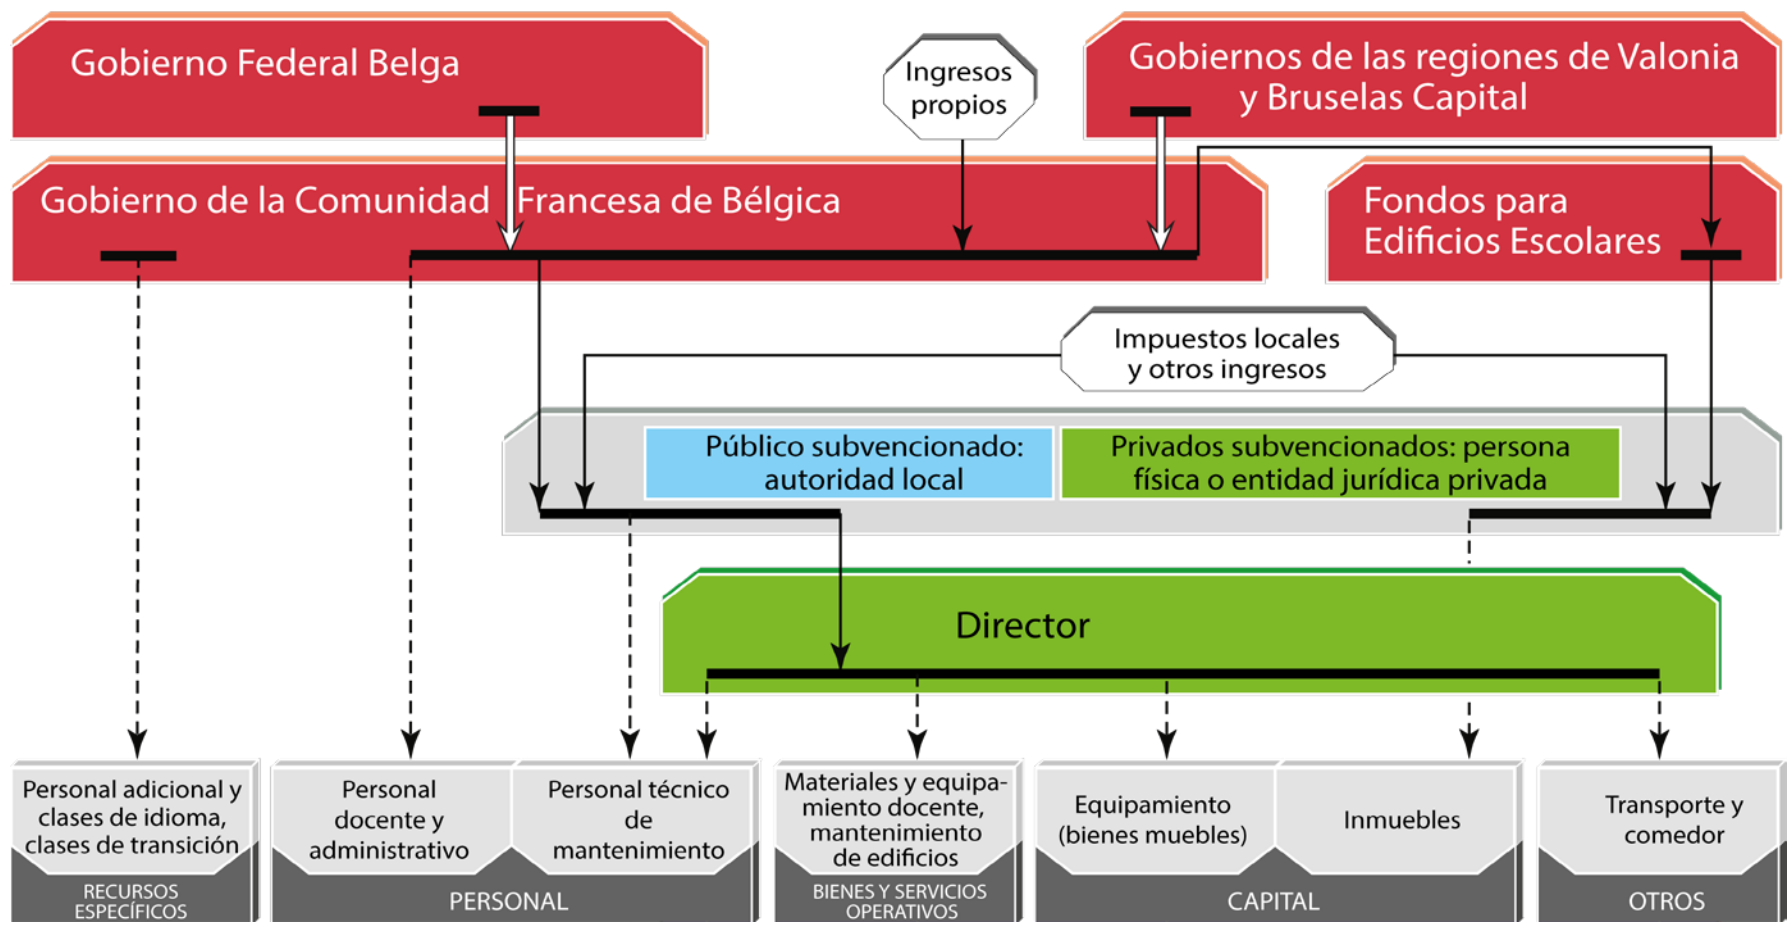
Gobierno Federal Belga

Ingresos propios

Gobiernos de las regiones de Valonia y Bruselas Capital

Gobierno de la Comunidad Francesa de Bélgica

Fondos para Edificios Escolares

Impuestos locales y otros ingresos

Público subvencionado: autoridad local

Privados subvencionados: persona física o entidad jurídica privada

Director

Personal adicional y clases de idioma, clases de transición

RECURSOS ESPECÍFICOS

Personal docente y administrativo

Personal técnico de mantenimiento

PERSONAL

Materiales y equipamiento docente, mantenimiento de edificios

BIENES Y SERVICIOS OPERATIVOS

Equipamiento (bienes muebles)

Inmuebles

CAPITAL

Transporte y comedor

OTROS